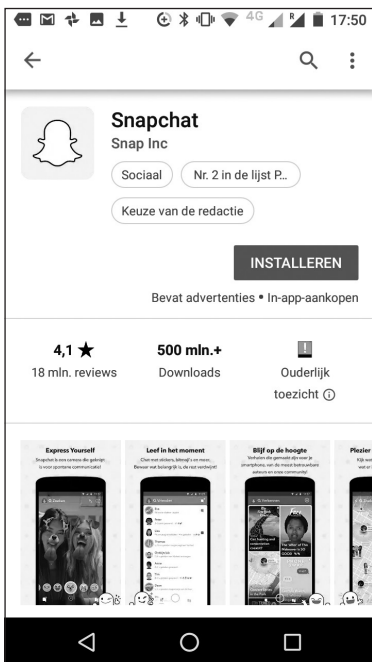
4G 17:50

Snapchat
Snap Inc
Sociaal
Nr. 2 in de lijst P...
Keuze van de redactie

INSTALLEREN

Bevat advertenties • In-app-aankopen

4,1 ★
18 mln. reviews

500 mln.+
Downloads

Ouderlijk toezicht ⓘ

Express Yourself
Snapchat is een camera die gebruikt ... voor spontane communicatie!

Leef in het moment
Chat met stickers, bitmoji's en meer. Bewaar wat belangrijk is, de rest verdwijnt!

Blijf op de hoogte
Verhalen die gemaakt zijn voor je smartphone, van de meest betrouwbare auteurs en onze community!

Plezier